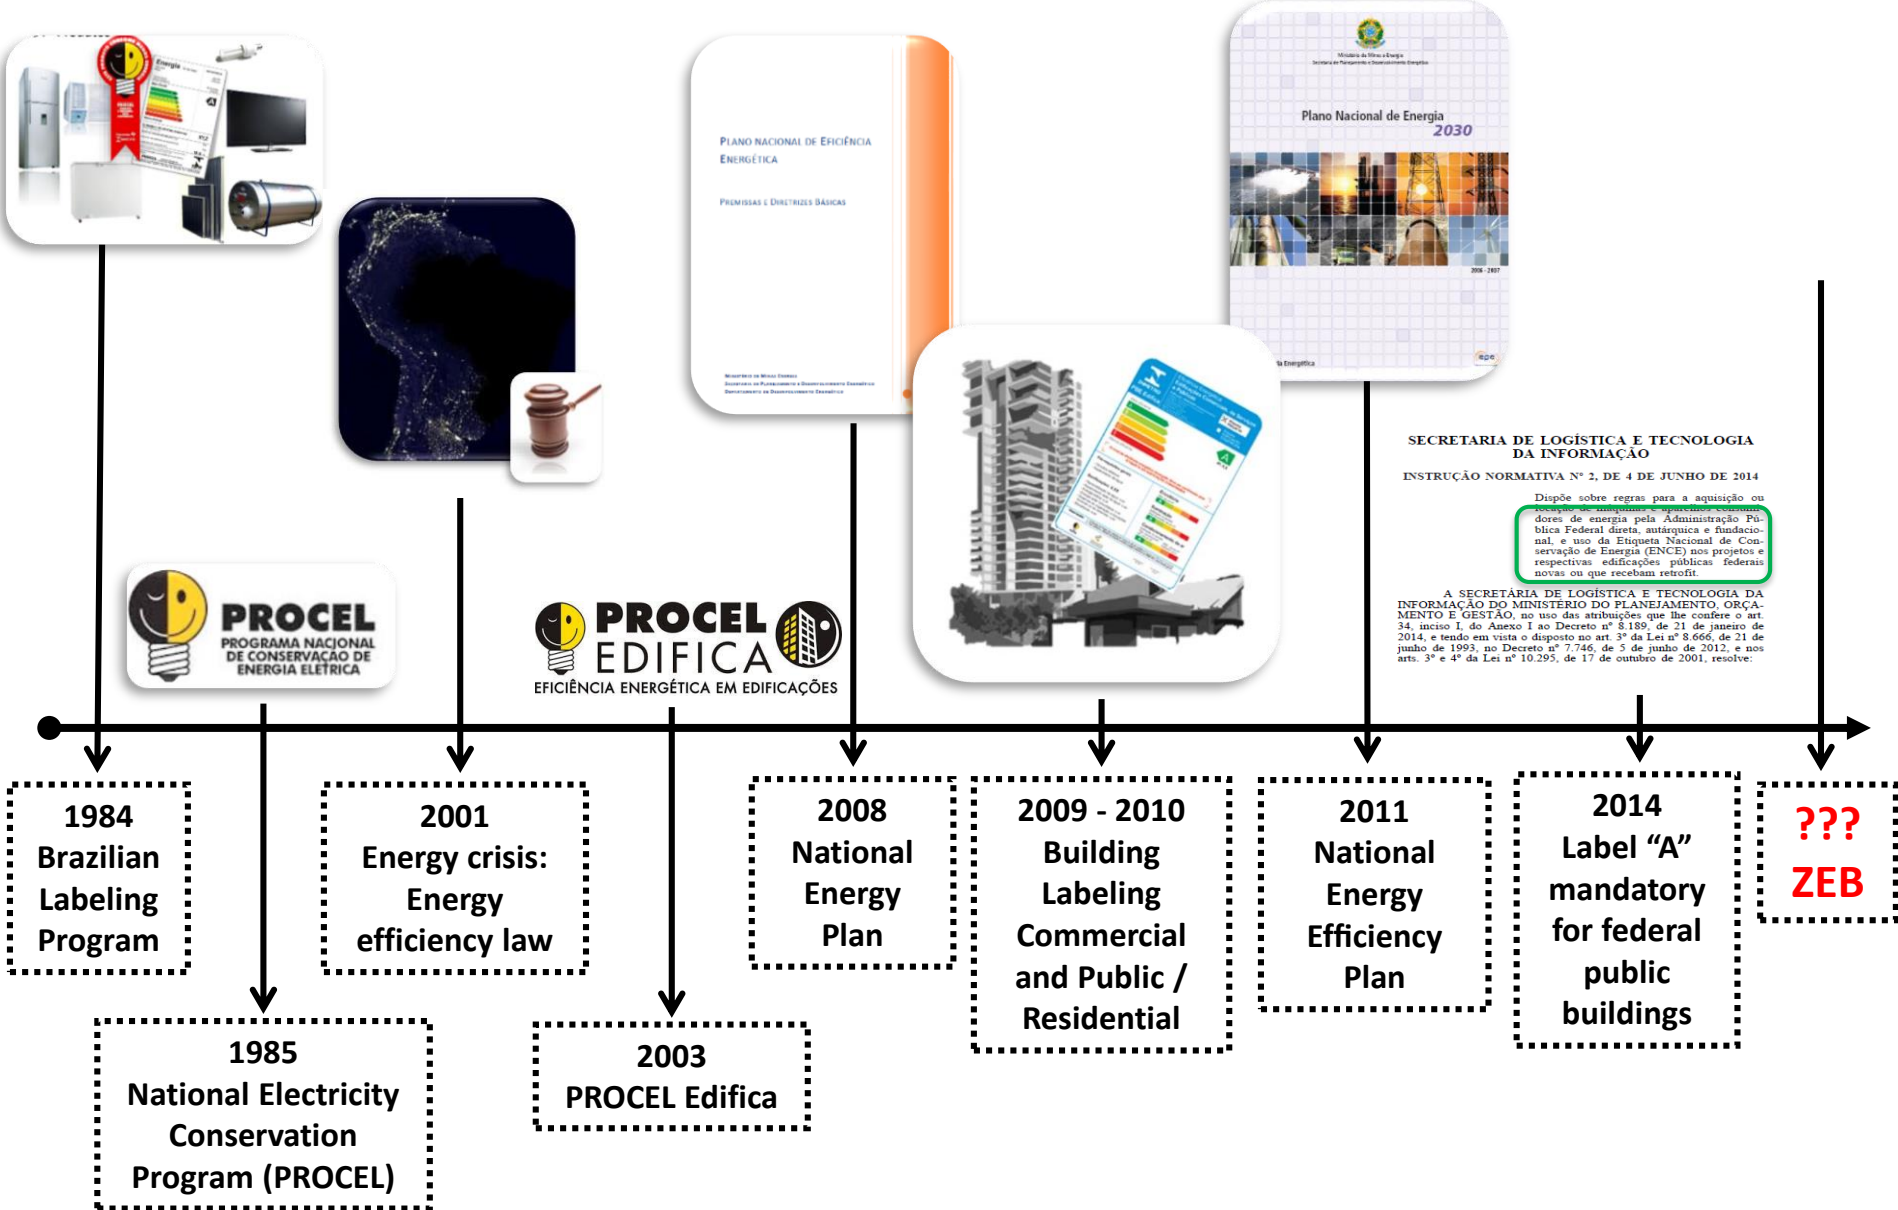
Energia

PLANO NACIONAL DE EFICIÊNCIA ENERGÉTICA

PREMISSAS E DIRETRIZES BÁSICAS

Plano Nacional de Energia 2030

PROCEL
PROGRAMA NACIONAL DE CONSERVAÇÃO DE ENERGIA ELÉTRICA

PROCEL EDIFICA
EFICIÊNCIA ENERGÉTICA EM EDIFICAÇÕES

SECRETARIA DE LOGÍSTICA E TECNOLOGIA DA INFORMAÇÃO

INSTRUÇÃO NORMATIVA Nº 2, DE 4 DE JUNHO DE 2014

Dispõe sobre regras para a aquisição ou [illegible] de máquinas e aparelhos consumidores de energia pela Administração Pública Federal direta, autárquica e fundacional, e uso da Etiqueta Nacional de Conservação de Energia (ENCE) nos projetos e respectivas edificações públicas federais novas ou que recebam retrofit.

A SECRETÁRIA DE LOGÍSTICA E TECNOLOGIA DA INFORMAÇÃO DO MINISTÉRIO DO PLANEJAMENTO, ORÇAMENTO E GESTÃO, no uso das atribuições que lhe confere o art. 34, inciso I, do Anexo I ao Decreto nº 8.189, de 21 de janeiro de 2014, e tendo em vista o disposto no art. 3º da Lei nº 8.666, de 21 de junho de 1993, no Decreto nº 7.746, de 5 de junho de 2012, e nos arts. 3º e 4º da Lei nº 10.295, de 17 de outubro de 2001, resolve:

1984
Brazilian Labeling Program

1985
National Electricity Conservation Program (PROCEL)

2001
Energy crisis: Energy efficiency law

2003
PROCEL Edifica

2008
National Energy Plan

2009 - 2010
Building Labeling Commercial and Public / Residential

2011
National Energy Efficiency Plan

2014
Label “A” mandatory for federal public buildings

???
ZEB